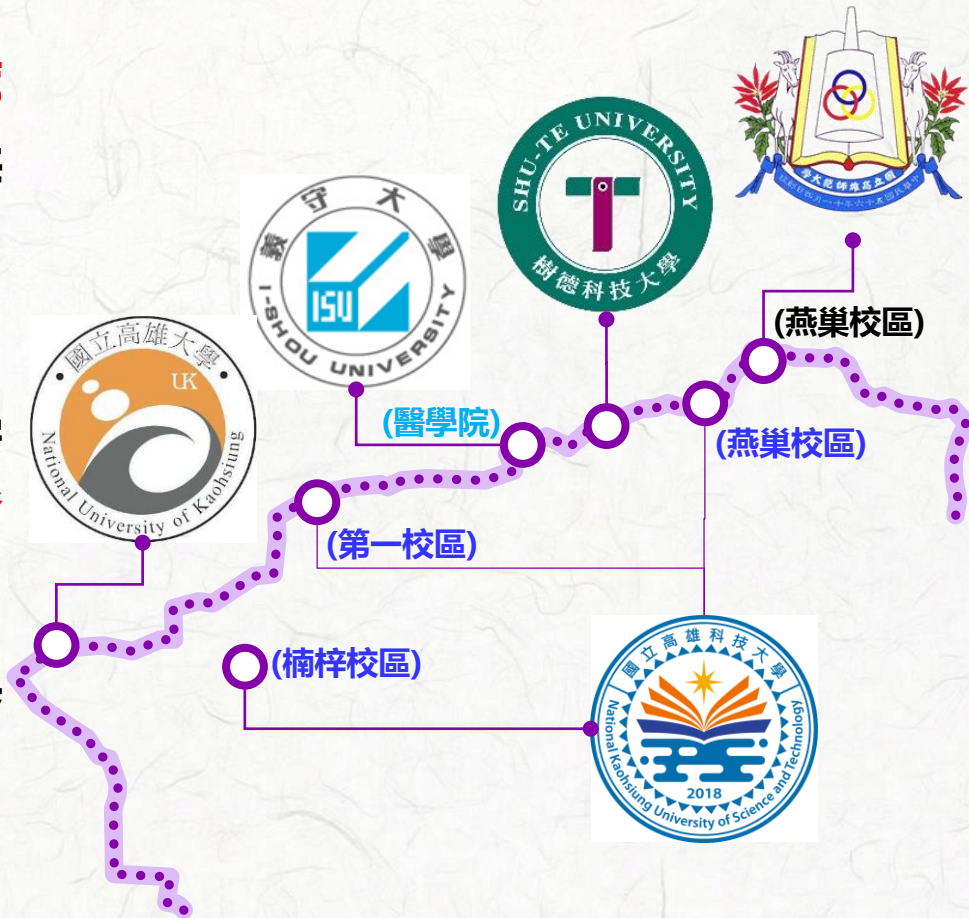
學大師範雄高立國
(燕巢校區)
SHU-TE UNIVERSITY
樹德科技大學
義守大學
ISU
I-SHOU UNIVERSITY
(醫學院)
(燕巢校區)
國立高雄大學
UK
National University of Kaohsiung
(第一校區)
(楠梓校區)
國立高雄科技大學
National Kaohsiung University of Science and Technology
2018